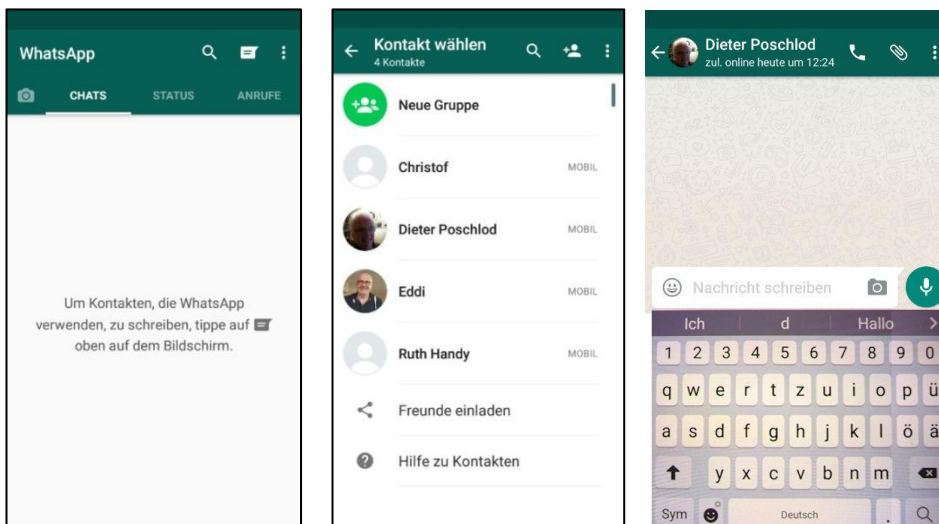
WhatsApp

CHATS STATUS ANRUFE

Um Kontakten, die WhatsApp verwenden, zu schreiben, tippe auf oben auf dem Bildschirm.

Kontakt wählen
4 Kontakte

Neue Gruppe

Christof MOBIL

Dieter Poschlod MOBIL

Eddi MOBIL

Ruth Handy MOBIL

Freunde einladen

Hilfe zu Kontakten

Dieter Poschlod
zul. online heute um 12:24

Nachricht schreiben

Ich d Hallo

1 2 3 4 5 6 7 8 9 0
q w e r t z u i o p ü
a s d f g h j k l ö ä
y x c v b n m
Sym Deutsch .